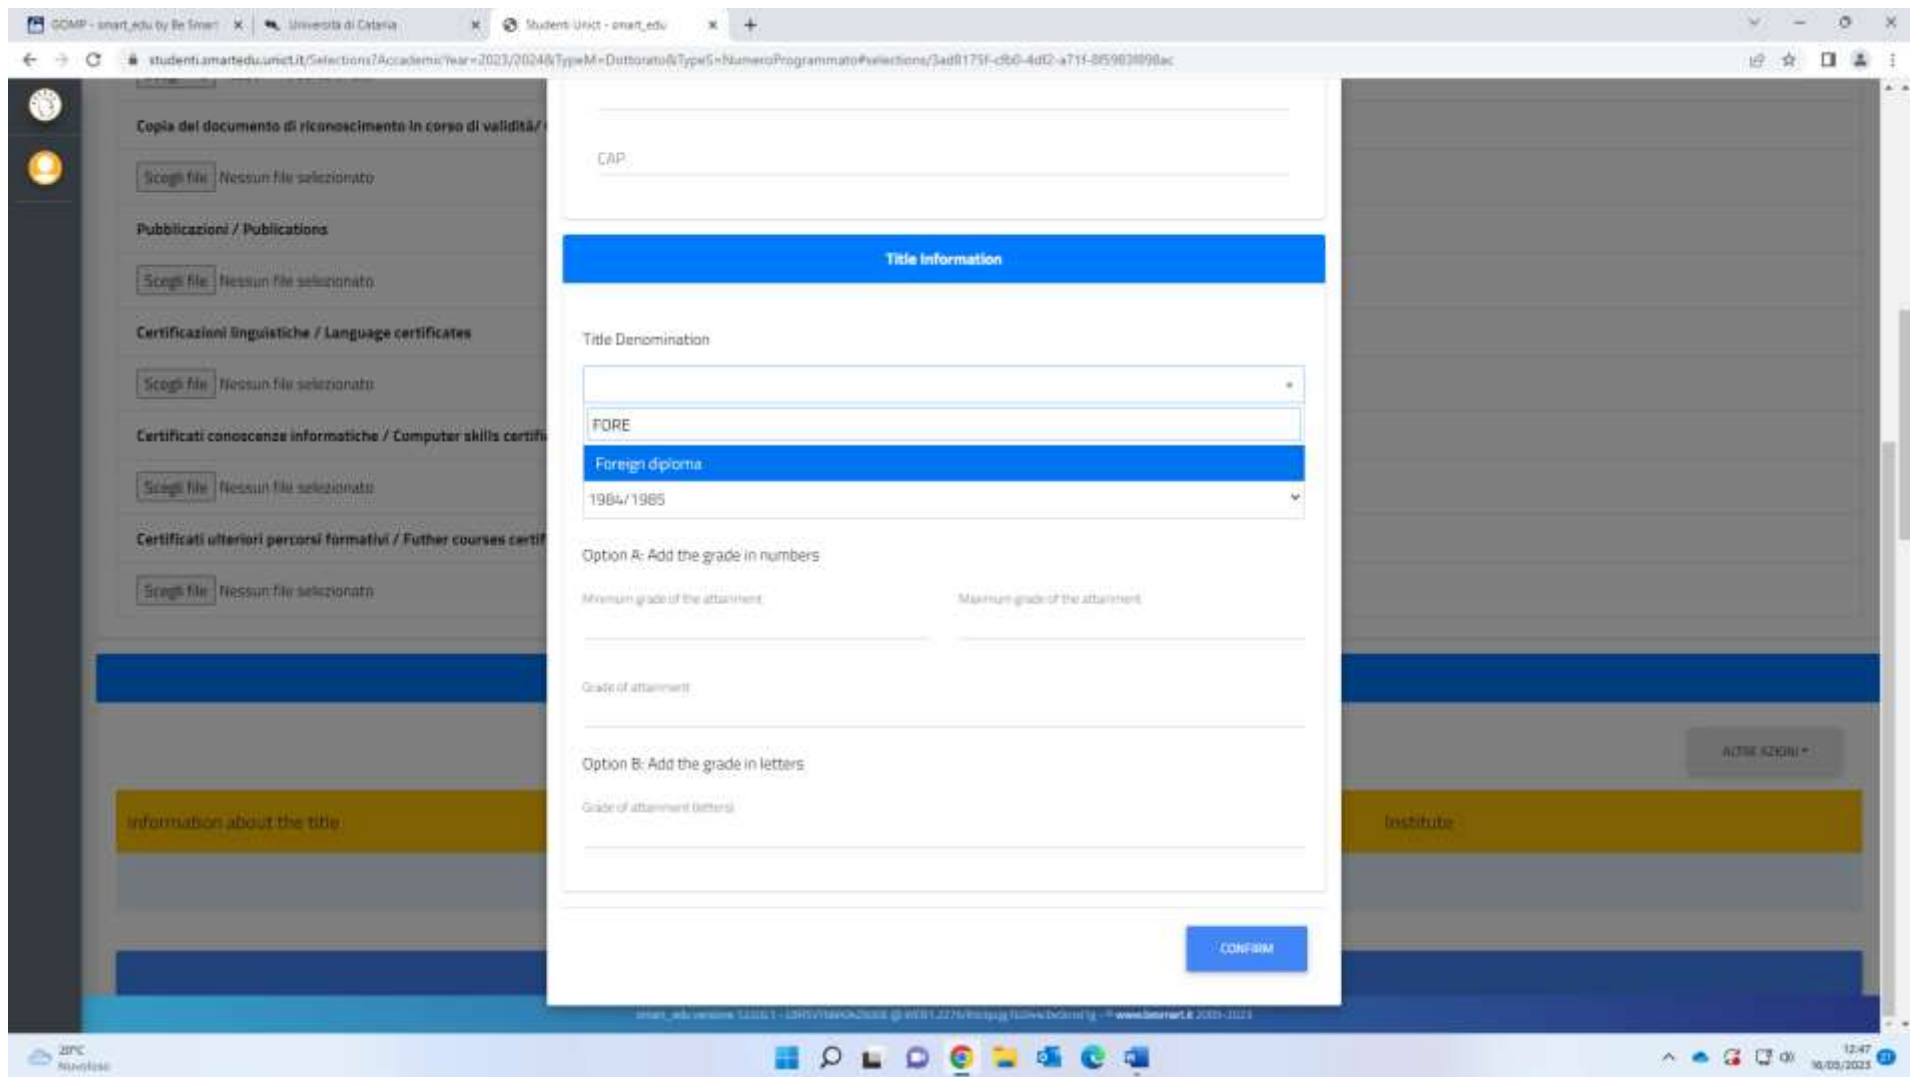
GOMP - smart_edu by Be Smart | Università di Catania | Student Unict - smart_edu

studenti.smartedu.unict.it/Selections?AccademicYear=2023/2024&TypeM=Dottorato&TypeS=NumeroProgrammato#selections/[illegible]

Copia del documento di riconoscimento in corso di validità/

Scegli file Nessun file selezionato

Pubblicazioni / Publications

Scegli file Nessun file selezionato

Certificazioni linguistiche / Language certificates

Scegli file Nessun file selezionato

Certificati conoscenze informatiche / Computer skills certifi

Scegli file Nessun file selezionato

Certificati ulteriori percorsi formativi / Futher courses certif

Scegli file Nessun file selezionato

CAP

Title Information

Title Denomination

FORE

Foreign diploma

1984/1985

Option A: Add the grade in numbers

Minimum grade of the attainment

Maximum grade of the attainment

Grade of attainment

Option B: Add the grade in letters

Grade of attainment (letters)

CONFIRM

ALTRE AZIONI

Information about the title

Institute

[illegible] www.besmart.it 2005-2023

20°C Nuvoloso

12:47 16/05/2023